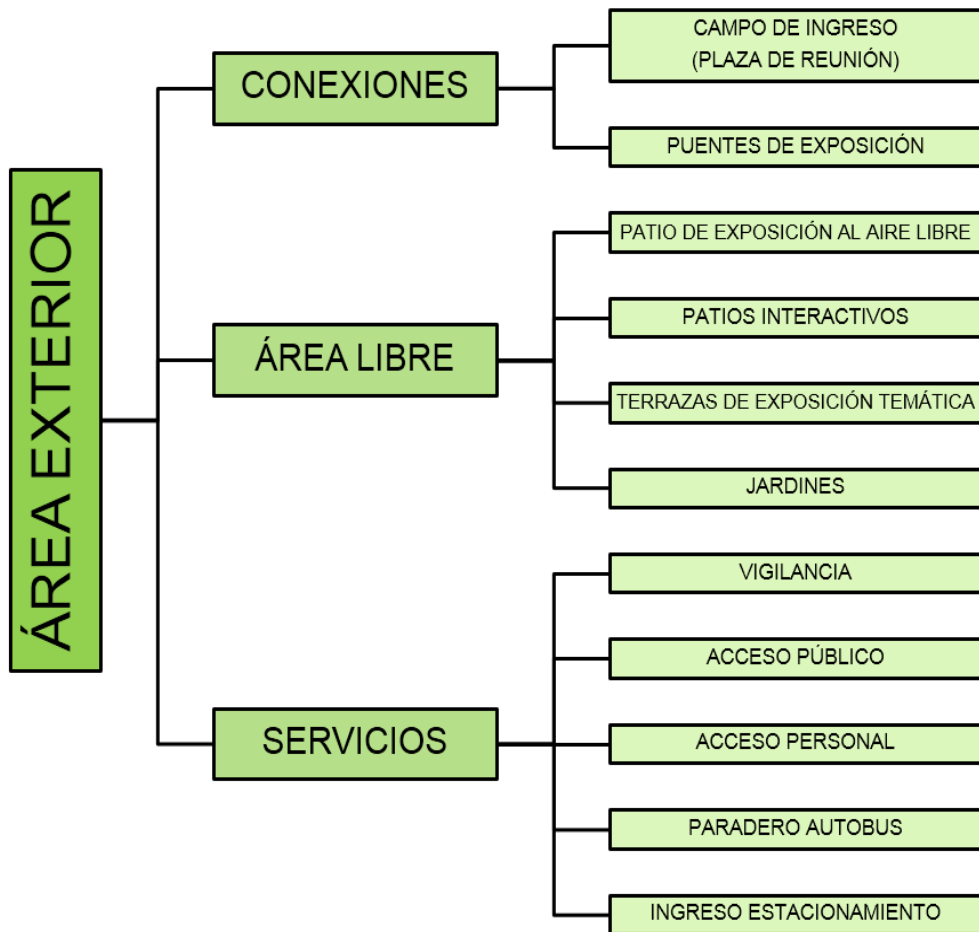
ÁREA EXTERIOR

CONEXIONES

CAMPO DE INGRESO
(PLAZA DE REUNIÓN)

PUENTES DE EXPOSICIÓN

ÁREA LIBRE

PATIO DE EXPOSICIÓN AL AIRE LIBRE

PATIOS INTERACTIVOS

TERRAZAS DE EXPOSICIÓN TEMÁTICA

JARDINES

SERVICIOS

VIGILANCIA

ACCESO PÚBLICO

ACCESO PERSONAL

PARADERO AUTOBUS

INGRESO ESTACIONAMIENTO